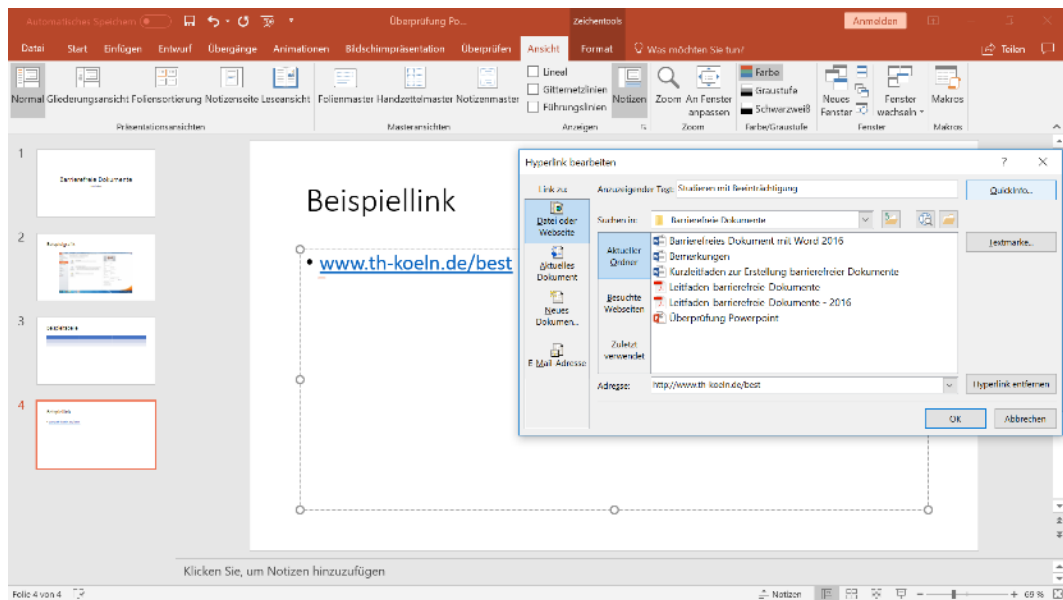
Automatisches Speichern Aus Überprüfung Po... Zeichentools Anmelden

Datei Start Einfügen Entwurf Übergänge Animationen Bildschirmpräsentation Überprüfen Ansicht Format Was möchten Sie tun? Teilen

Normal Gliederungsansicht Foliensortierung Notizenseite Leseansicht Folienmaster Handzettelmaster Notizenmaster Lineal Gitternetzlinien Führungslinien Notizen Zoom An Fenster anpassen Farbe Graustufe Schwarzweiß Neues Fenster Fenster wechseln Makros

Präsentationsansichten Masteransichten Anzeigen Zoom Farbe/Graustufe Fenster Makros

1
Barrierefreie Dokumente

2
Beispielbild

3
Beispieltabelle

4
Beispiellink

Beispiellink

• www.th-koeln.de/best

Hyperlink bearbeiten ? ×

Link zu: Anzuzeigender Text: Studieren mit Beeinträchtigung QuickInfo...

Datei oder Webseite Suchen in: Barrierefreie Dokumente Textmarke...

Aktuelles Dokument Aktueller Ordner Barrierefreies Dokument mit Word 2016
Bemerkungen
Kurzleitfaden zur Erstellung barrierefreier Dokumente
Neues Dokument... Besuchte Webseiten Leitfaden barrierefreie Dokumente
Leitfaden barrierefreie Dokumente - 2016
Überprüfung Powerpoint
E-Mail-Adresse Zuletzt verwendet

Adresse: http://www.th-koeln.de/best Hyperlink entfernen

OK Abbrechen

Klicken Sie, um Notizen hinzuzufügen

Folie 4 von 4 Notizen 69 %